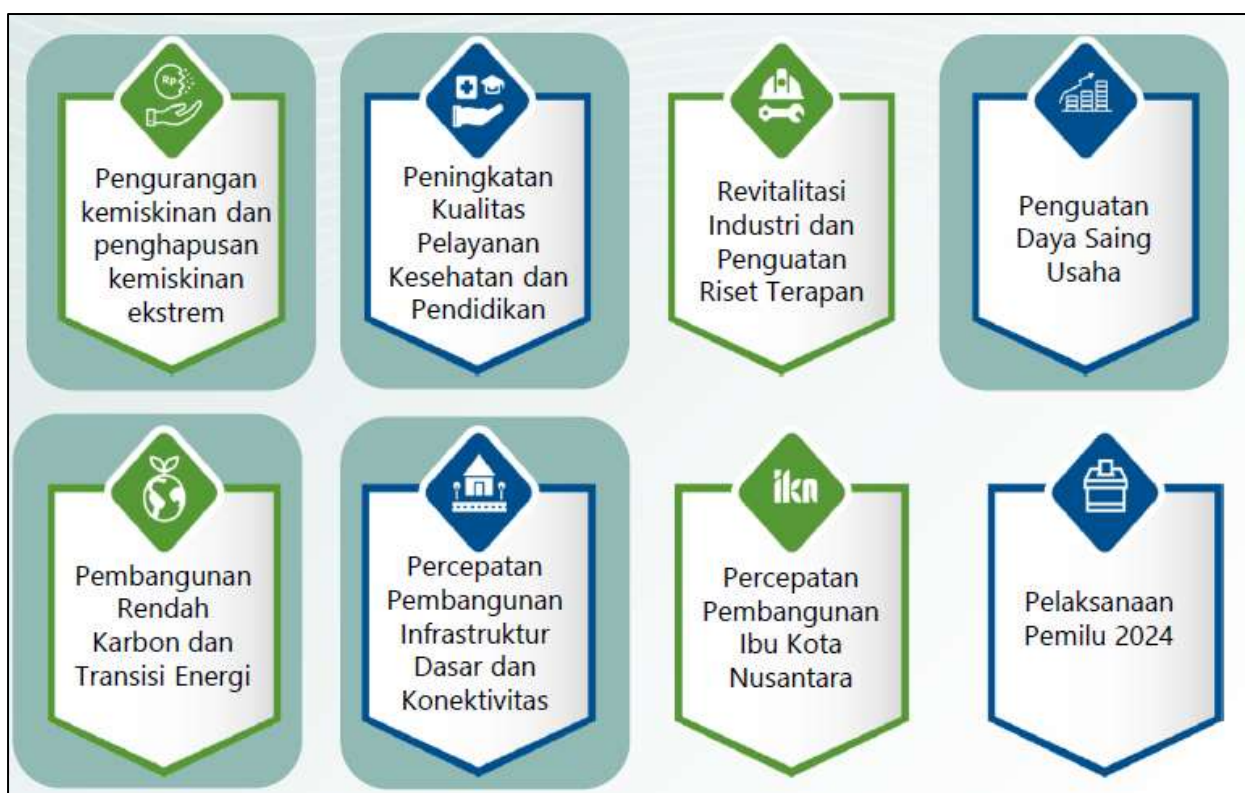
Rp

Pengurangan kemiskinan dan penghapusan kemiskinan ekstrem

Peningkatan Kualitas Pelayanan Kesehatan dan Pendidikan

Revitalitasi Industri dan Penguatan Riset Terapan

Penguatan Daya Saing Usaha

Pembangunan Rendah Karbon dan Transisi Energi

Percepatan Pembangunan Infrastruktur Dasar dan Konektivitas

ikn

Percepatan Pembangunan Ibu Kota Nusantara

Pelaksanaan Pemilu 2024